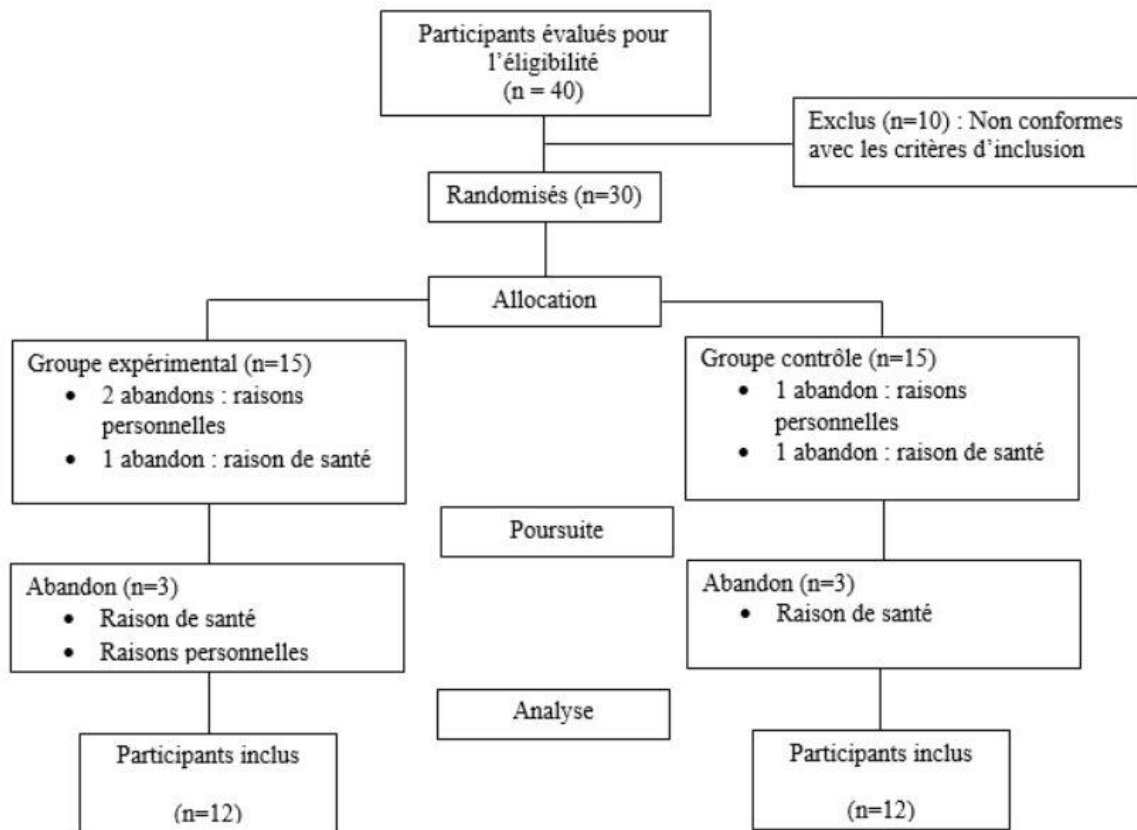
Participants évalués pour l'éligibilité
(n = 40)

Exclus (n=10) : Non conformes avec les critères d'inclusion

Randomisés (n=30)

Allocation

Groupe expérimental (n=15)
- 2 abandons : raisons personnelles
- 1 abandon : raison de santé

Groupe contrôle (n=15)
- 1 abandon : raisons personnelles
- 1 abandon : raison de santé

Poursuite

Abandon (n=3)
- Raison de santé
- Raisons personnelles

Abandon (n=3)
- Raison de santé

Analyse

Participants inclus

(n=12)

Participants inclus

(n=12)